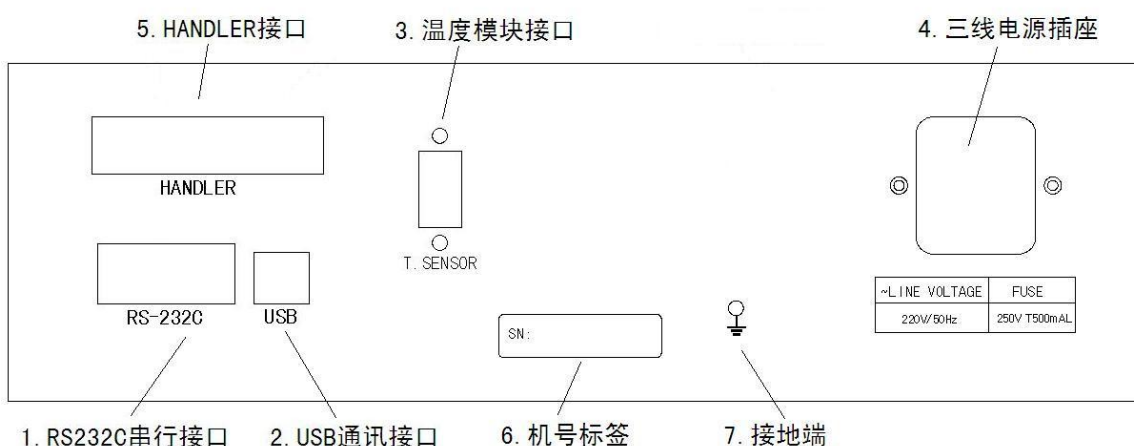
5. HANDLER接口

3. 温度模块接口

4. 三线电源插座

HANDLER

T. SENSOR

RS-232C

USB

SN:

| ~LINE VOLTAGE | FUSE |
|---|---|
| 220V/50Hz | 250V T500mAL |

1. RS232C串行接口

2. USB通讯接口

6. 机号标签

7. 接地端